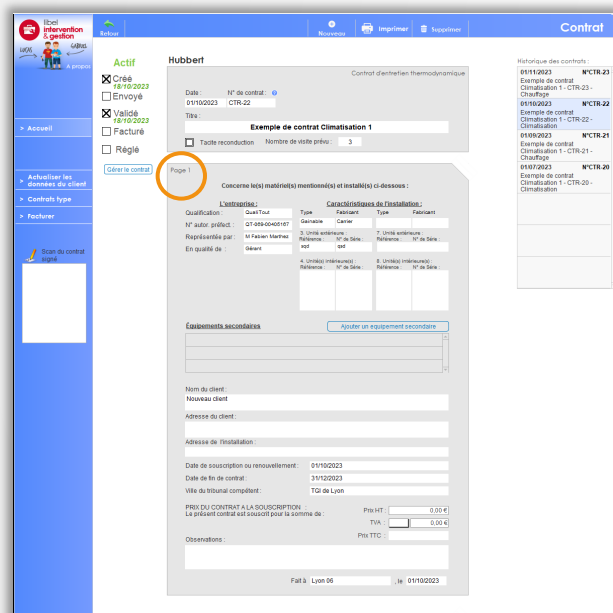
libel intervention & gestion
LUCAS GABRIEL
A propos

Retour
Nouveau
Imprimer
Supprimer
Contrat

Actif
☒ Créé 18/10/2023
☐ Envoyé
☒ Validé 18/10/2023
☐ Facturé
☐ Réglé
Gérer le contrat

> Accueil
> Actualiser les données du client
> Contrats type
> Facturer
Scan du contrat signé

Hubbert
Contrat d'entretien thermodynamique
Date : 01/10/2023
N° de contrat : CTR-22
Titre :
Exemple de contrat Climatisation 1
☐ Tacite reconduction
Nombre de visite prévu : 3

Page 1
Concerne le(s) matériel(s) mentionné(s) et installé(s) ci-dessous :
L'entreprise :
Qualification : QualiTout
N° autor. préfect : QT-999-00405167
Représentée par : M Fabien Martinez
En qualité de : Gérant
Caractéristiques de l'installation :

| Type | Fabricant | Type | Fabricant |
|---|---|---|---|
| Gainable | Carrier | | |
| 3. Unité extérieure : Référence : qsd | N° de Série : qsd | 7. Unité extérieure : Référence : | N° de Série : |
| 4. Unité(s) intérieure(s) : Référence : | N° de Série : | 8. Unité(s) intérieure(s) : Référence : | N° de Série : |

Equipements secondaires
Ajouter un equipement secondaire

Nom du client :
Nouveau client
Adresse du client :
Adresse de l'installation :
Date de souscription ou renouvellement : 01/10/2023
Date de fin de contrat : 31/12/2023
Ville du tribunal compétent : TGI de Lyon
PRIX DU CONTRAT A LA SOUSCRIPTION :
Le présent contrat est souscrit pour la somme de :
Prix HT : 0,00 €
TVA : 0,00 €
Prix TTC :
Observations :
Fait à Lyon 06 , le 01/10/2023

Historique des contrats :
01/11/2023 N°CTR-23
Exemple de contrat Climatisation 1 - CTR-23 - Chauffage
01/10/2023 N°CTR-22
Exemple de contrat Climatisation 1 - CTR-22 - Climatisation
01/09/2023 N°CTR-21
Exemple de contrat Climatisation 1 - CTR-21 - Chauffage
01/07/2023 N°CTR-20
Exemple de contrat Climatisation 1 - CTR-20 - Climatisation